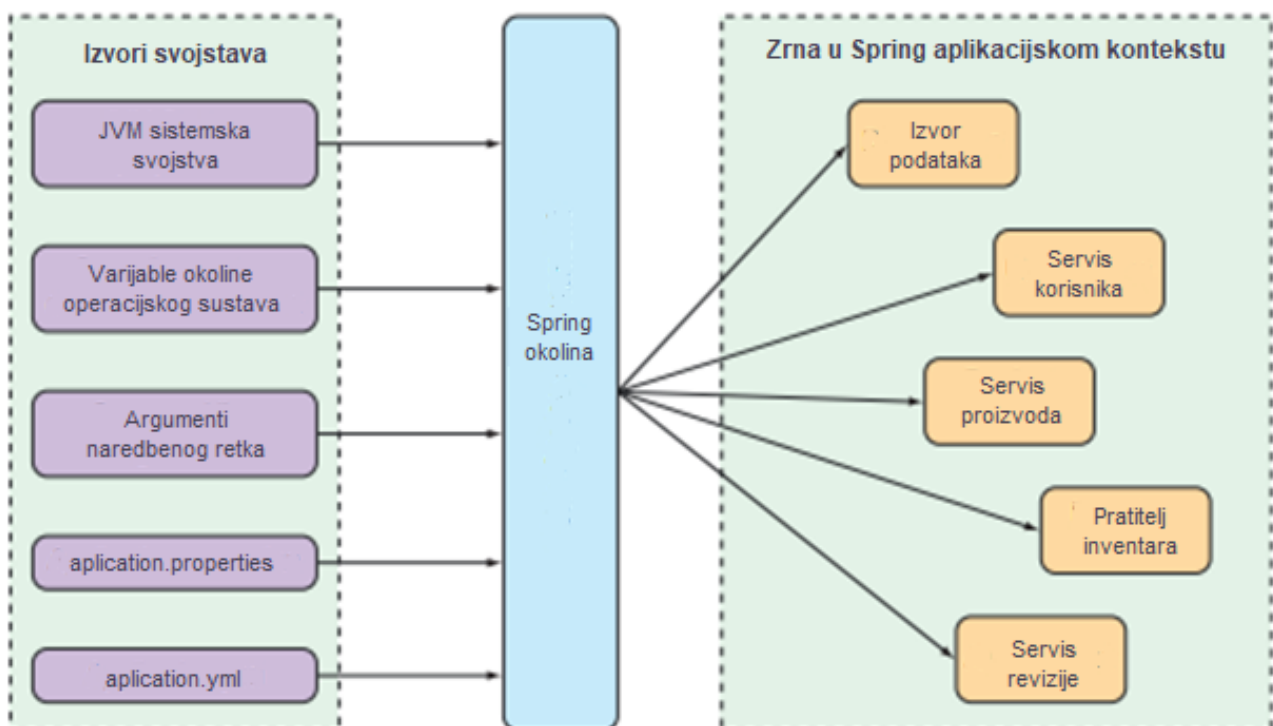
Izvori svojstava

JVM sistemska svojstva

Varijable okoline operacijskog sustava

Argumenti naredbenog retka

aplication.properties

aplication.yml

Spring okolina

Zrna u Spring aplikacijskom kontekstu

Izvor podataka

Servis korisnika

Servis proizvoda

Pratitelj inventara

Servis revizije